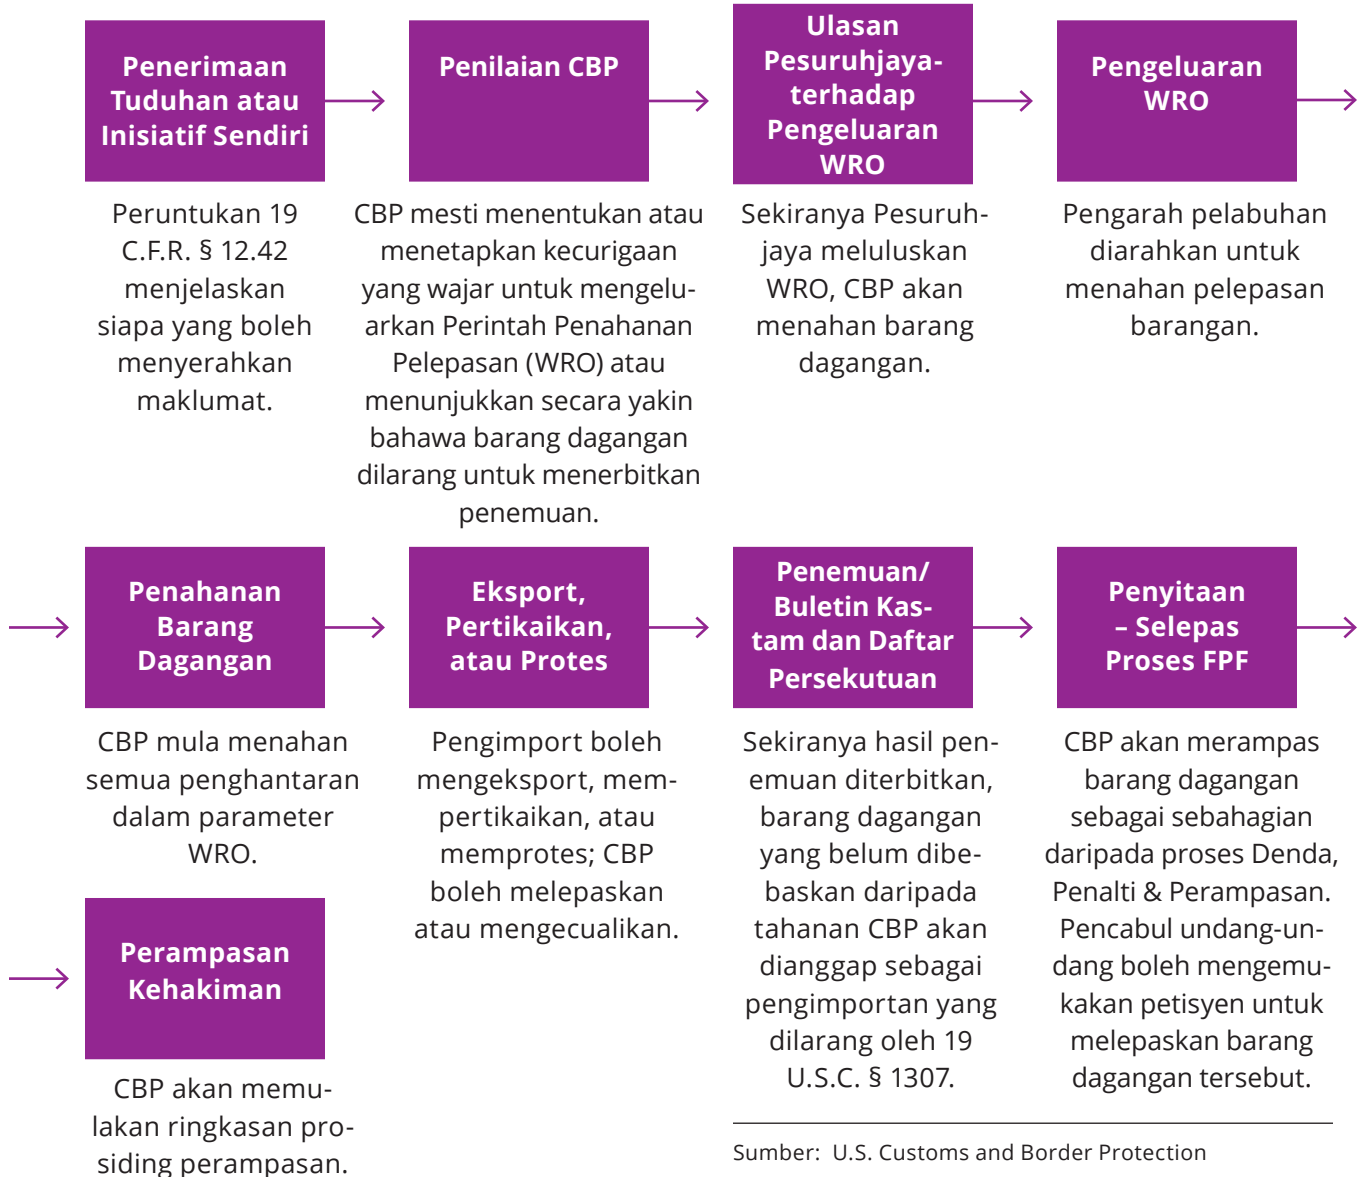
Penerimaan Tuduhan atau Inisiatif Sendiri

Peruntukan 19 C.F.R. § 12.42 menjelaskan siapa yang boleh menyerahkan maklumat.

Penilaian CBP

CBP mesti menentukan atau menetapkan kecurigaan yang wajar untuk mengeluarkan Perintah Penahanan Pelepasan (WRO) atau menunjukkan secara yakin bahawa barang dagangan dilarang untuk menerbitkan penemuan.

Ulasan Pesuruhjaya-terhadap Pengeluaran WRO

Sekiranya Pesuruhjaya meluluskan WRO, CBP akan menahan barang dagangan.

Pengeluaran WRO

Pengarah pelabuhan diarahkan untuk menahan pelepasan barangan.

Penahanan Barang Dagangan

CBP mula menahan semua penghantaran dalam parameter WRO.

Eksport, Pertikaikan, atau Protes

Pengimport boleh mengeksport, mempertikaikan, atau memprotes; CBP boleh melepaskan atau mengecualikan.

Penemuan/ Buletin Kastam dan Daftar Persekutuan

Sekiranya hasil penemuan diterbitkan, barang dagangan yang belum dibebaskan daripada tahanan CBP akan dianggap sebagai pengimportan yang dilarang oleh 19 U.S.C. § 1307.

Penyitaan – Selepas Proses FPF

CBP akan merampas barang dagangan sebagai sebahagian daripada proses Denda, Penalti & Perampasan. Pencabul undang-undang boleh mengemukakan petisyen untuk melepaskan barang dagangan tersebut.

Perampasan Kehakiman

CBP akan memulakan ringkasan prosiding perampasan.

Sumber: U.S. Customs and Border Protection